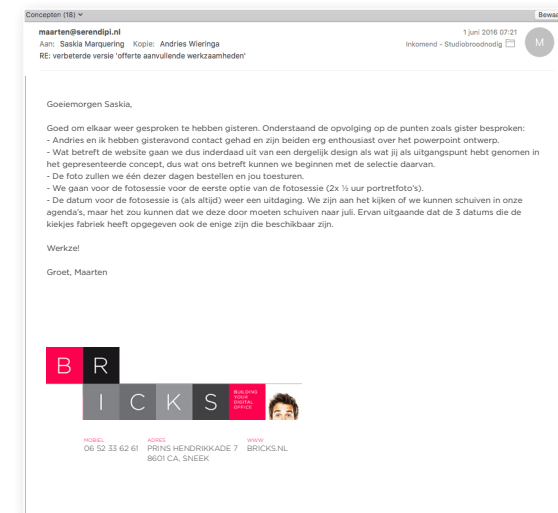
Concepten (18)

Bewaa

maarten@serendipi.nl
Aan: Saskia Marquering Kopie: Andries Wieringa
RE: verbeterde versie 'offerte aanvullende werkzaamheden'

1 juni 2016 07:21
Inkomend - Studiobroodnodig

M

Goeiemorgen Saskia,

Goed om elkaar weer gesproken te hebben gisteren. Onderstaand de opvolging op de punten zoals gister besproken:
- Andries en ik hebben gisteravond contact gehad en zijn beiden erg enthousiast over het powerpoint ontwerp.
- Wat betreft de website gaan we dus inderdaad uit van een degelijk design as wat jij als uitgangspunt hebt genomen in het gepresenteerde concept, dus wat ons betreft kunnen we beginnen met de selectie daarvan.
- De foto zullen we één dezer dagen bestellen en jou toesturen.
- We gaan voor de fotosessie voor de eerste optie van de fotosessie (2x ½ uur portretfoto's).
- De datum voor de fotosessie is (als altijd) weer een uitdaging. We zijn aan het kijken of we kunnen schuiven in onze agenda's, maar het zou kunnen dat we deze door moeten schuiven naar juli. Ervan uitgaande dat de 3 datums die de kiekjes fabriek heeft opgegeven ook de enige zijn die beschikbaar zijn.

Werkze!

Groet, Maarten

B R
I C K S
BUILDING YOUR DIGITAL OFFICE

MOBIEL
06 52 33 62 61
ADRES
PRINS HENDRIKKADE 7
8601 CA, SNEEK
WWW.
BRICKS.NL